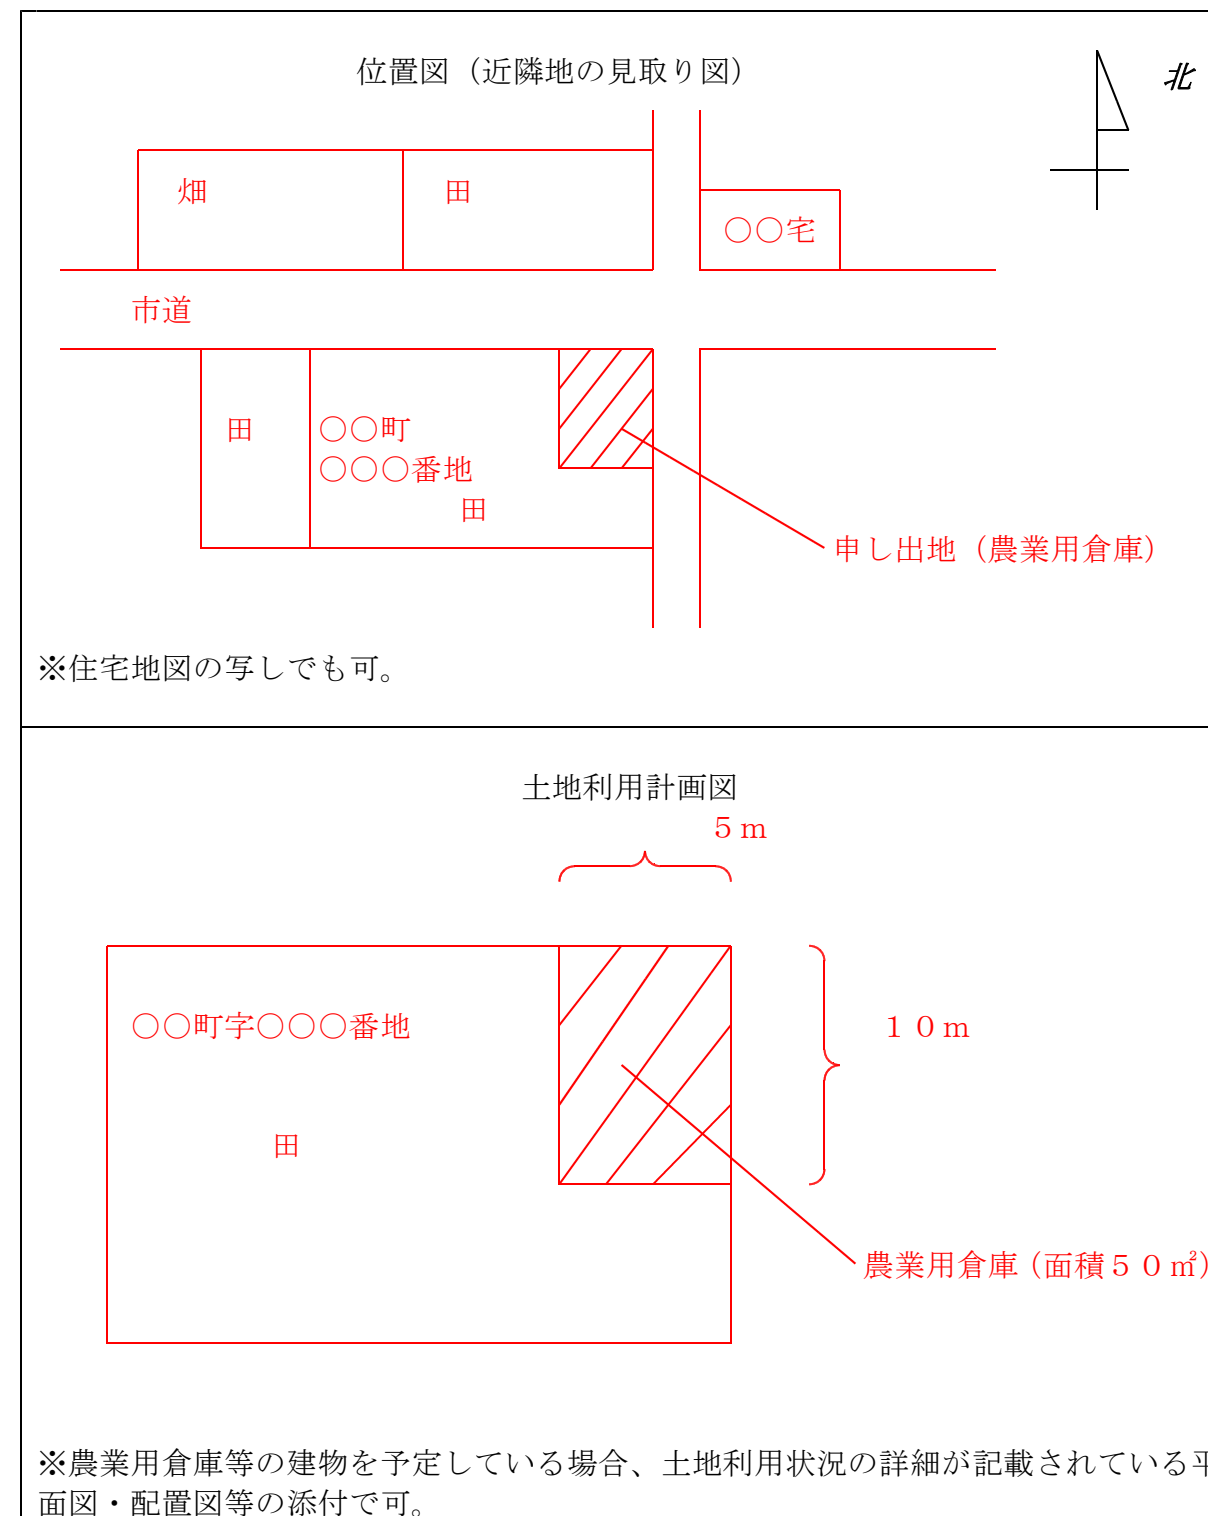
位置図（近隣地の見取り図）

北

畑

田

○○宅

市道

田

○○町
○○○番地
田

申し出地（農業用倉庫）

※住宅地図の写しでも可。

土地利用計画図

５ｍ

○○町字○○○番地

田

１０ｍ

農業用倉庫（面積５０㎡）

※農業用倉庫等の建物を予定している場合、土地利用状況の詳細が記載されている平面図・配置図等の添付で可。